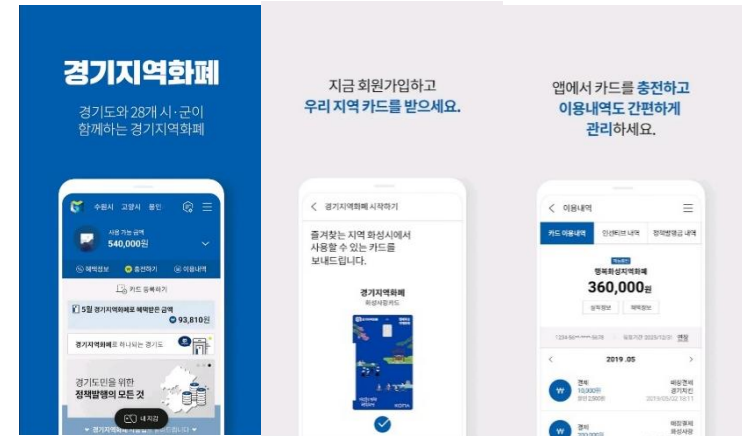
경기지역화폐

경기도와 28개 시·군이 함께하는 경기지역화폐

수원시 고양시 용인

사용 가능 금액
540,000원

혜택정보 충전하기 이용내역

카드 등록하기

5월 경기지역화폐로 혜택받은 금액
93,810원

경기지역화폐로 하나되는 경기도

경기도민을 위한
정책발행의 모든 것

내 지갑

경기지역화폐 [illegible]

지금 회원가입하고
우리 지역 카드를 받으세요.

경기지역화폐 시작하기

즐겨찾는 지역 화성시에서
사용할 수 있는 카드를
보내드립니다.

경기지역화폐
화성사랑카드

앱에서 카드를 충전하고
이용내역도 간편하게
관리하세요.

이용내역

카드 이용내역 인센티브 내역 정책발행금 내역

행복화성지역화폐
360,000원

잔액정보 혜택정보

2019 .05

결제
경기지점

결제
화성사랑